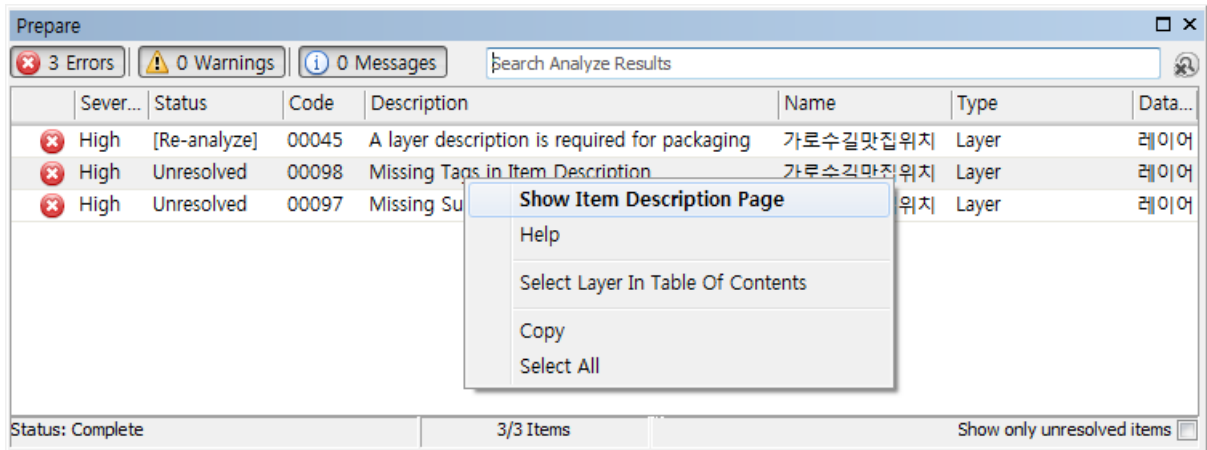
Prepare

3 Errors | 0 Warnings | 0 Messages | Search Analyze Results

| | Sever... | Status | Code | Description | Name | Type | Data... |
|---|---|---|---|---|---|---|---|
| | High | [Re-analyze] | 00045 | A layer description is required for packaging | 가로수길맛집위치 | Layer | 레이어 |
| | High | Unresolved | 00098 | Missing Tags in Item Description | 가로수길맛집위치 | Layer | 레이어 |
| | High | Unresolved | 00097 | Missing Su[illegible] | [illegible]위치 | Layer | 레이어 |

Show Item Description Page
Help
Select Layer In Table Of Contents
Copy
Select All

Status: Complete | 3/3 Items | Show only unresolved items